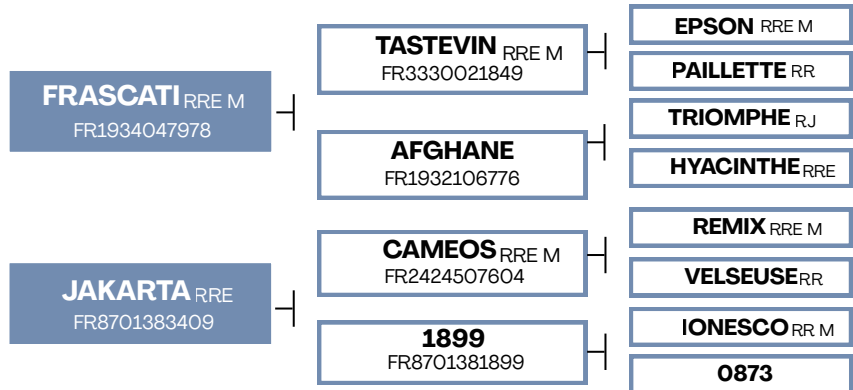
FRASCATI RRE M
FR1934047978

TASTEVIN RRE M
FR3330021849

EPSON RRE M

PAILLETTE RR

AFGHANE
FR1932106776

TRIOMPHE RJ

HYACINTHE RRE

JAKARTA RRE
FR8701383409

CAMEOS RRE M
FR2424507604

REMIX RRE M

VELSEUSE RR

1899
FR8701381899

IONESCO RR M

0873